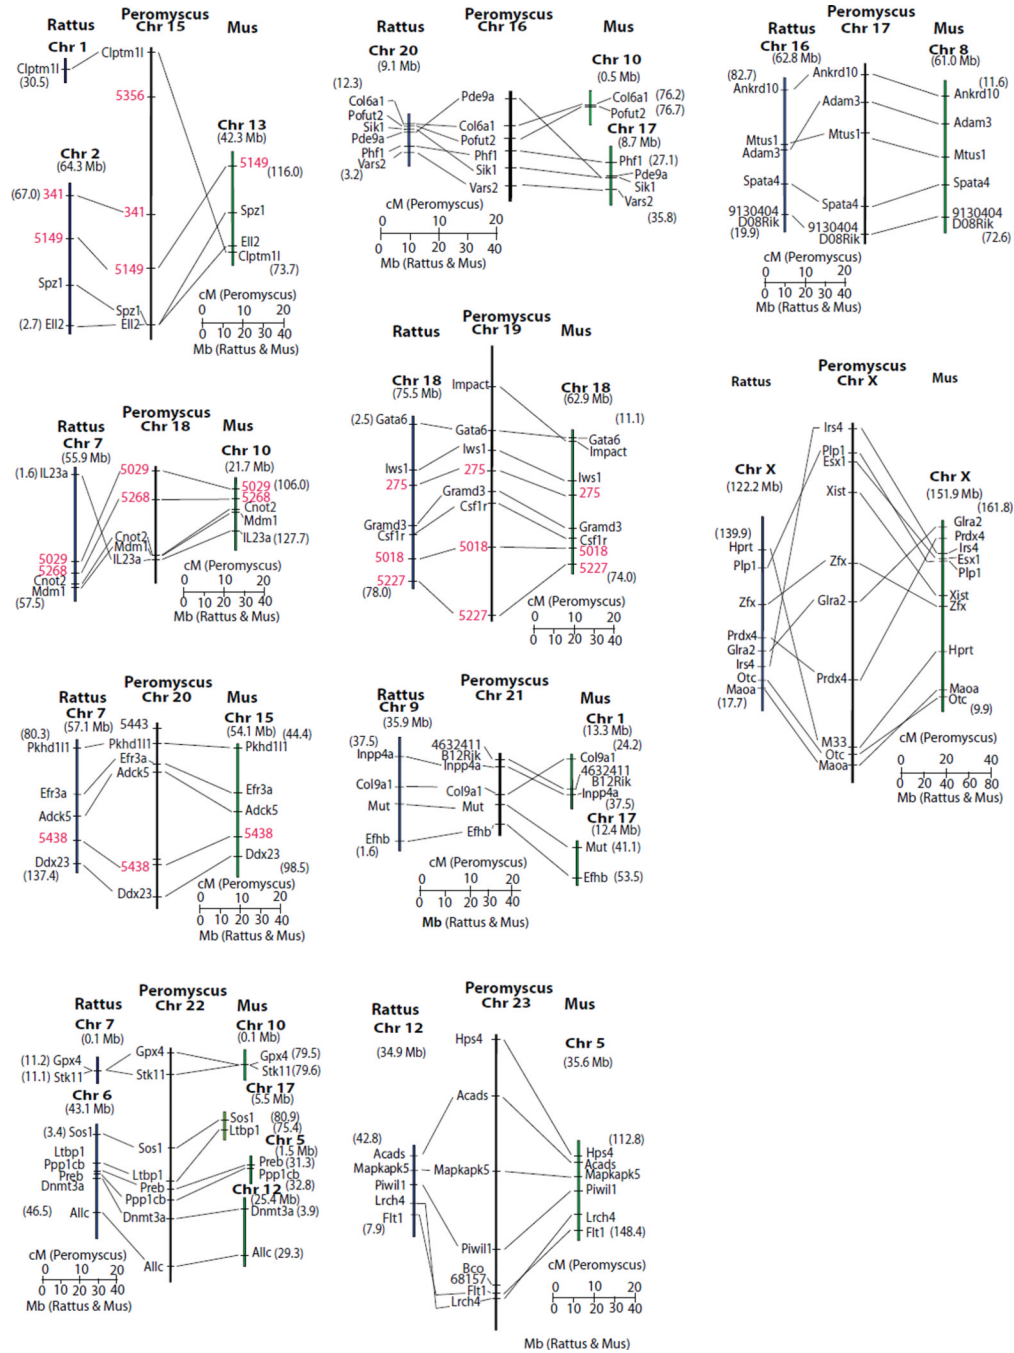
Rattus
Peromyscus Chr 15
Mus
Chr 1
Clptm1l (30.5)
Clptm1l
5356
Chr 13 (42.3 Mb)
5149 (116.0)
Chr 2 (64.3 Mb)
(67.0) 341
341
Spz1
5149
Ell2
Clptm1l
5149
(73.7)
Spz1
Spz1
(2.7) Ell2
Ell2
cM (Peromyscus)
0 10 20
0 10 20 30 40
Mb (Rattus & Mus)

Rattus
Peromyscus Chr 16
Mus
Chr 20 (9.1 Mb)
Chr 10 (0.5 Mb)
(12.3)
Pde9a
Col6a1
Col6a1 (76.2)
Pofut2
Pofut2 (76.7)
Sik1
Col6a1
Chr 17 (8.7 Mb)
Pde9a
Pofut2
Phf1
Phf1 (27.1)
Vars2
Phf1
Pde9a
(3.2)
Sik1
Sik1
Vars2
Vars2
(35.8)
cM (Peromyscus)
0 10 20
0 10 20 30 40
Mb (Rattus & Mus)

Rattus
Peromyscus Chr 17
Mus
Chr 16 (62.8 Mb)
Chr 8 (61.0 Mb)
(82.7)
Ankrd10
Ankrd10
(11.6)
Ankrd10
Adam3
Adam3
Mtus1
Mtus1
Adam3
Mtus1
Spata4
Spata4
Spata4
9130404 D08Rik
9130404 D08Rik
9130404 D08Rik
(19.9)
(72.6)
cM (Peromyscus)
0 10 20
0 10 20 30 40
Mb (Rattus & Mus)

Rattus
Peromyscus Chr 19
Mus
Chr 18 (75.5 Mb)
Impact
Chr 18 (62.9 Mb)
(11.1)
(2.5) Gata6
Gata6
Gata6
Impact
Iws1
Iws1
275
Iws1
275
275
Gramd3
Csf1r
Gramd3
Csf1r
Gramd3
Csf1r
5018
5018
5018
5227
5227 (74.0)
5227
(78.0)
5227
cM (Peromyscus)
0 10 20
0 10 20 30 40

Rattus
Peromyscus Chr X
Mus
Irs4
Plp1
Esx1
Chr X (122.2 Mb)
Xist
Chr X (151.9 Mb)
(161.8)
Glra2
Prdx4
Irs4
Esx1
(139.9)
Hprt
Plp1
Zfx
Plp1
Zfx
Xist
Zfx
Glra2
Prdx4
Glra2
Irs4
Hprt
Prdx4
Otc
Maoa
Maoa
Otc
(17.7)
(9.9)
M33
Otc
Maoa
cM (Peromyscus)
0 20 40
0 20 40 60 80
Mb (Rattus & Mus)

Rattus
Peromyscus Chr 18
Mus
Chr 7 (55.9 Mb)
Chr 10 (21.7 Mb)
(1.6) IL23a
5029
5029 (106.0)
5268
5268
Cnot2
Mdm1
Cnot2
Mdm1
IL23a
IL23a (127.7)
5029
5268
Cnot2
Mdm1
(57.5)
cM (Peromyscus)
0 10 20
0 10 20 30 40
Mb (Rattus & Mus)

Rattus
Peromyscus Chr 20
Mus
Chr 7 (57.1 Mb)
5443
Chr 15 (54.1 Mb) (44.4)
(80.3)
Pkhd1l1
Pkhd1l1
Pkhd1l1
Efr3a
Adck5
Efr3a
Efr3a
Adck5
Adck5
5438
5438
Ddx23
(137.4)
5438
Ddx23
(98.5)
Ddx23
cM (Peromyscus)
0 10 20
0 10 20 30 40
Mb (Rattus & Mus)

Rattus
Peromyscus Chr 21
Mus
Chr 9 (35.9 Mb)
Chr 1 (13.3 Mb)
(37.5)
4632411 B12Rjk
(24.2)
Inpp4a
Inpp4a
Col9a1
4632411 B12Rik
Inpp4a
Col9a1
Col9a1
(37.5)
Mut
Mut
Chr 17 (12.4 Mb)
Efhb
Efhb
Mut (41.1)
(1.6)
Efhb (53.5)
cM (Peromyscus)
0 10 20
0 10 20 30 40
Mb (Rattus & Mus)

Rattus
Peromyscus Chr 22
Mus
Chr 7 (0.1 Mb)
Chr 10 (0.1 Mb)
Gpx4
Gpx4 (79.5)
(11.2) Gpx4
(11.1) Stk11
Stk11
Stk11 (79.6)
Chr 17 (5.5 Mb)
Chr 6 (43.1 Mb)
Sos1 (80.9)
Ltbp1 (75.4)
(3.4) Sos1
Sos1
Chr 5 (1.5 Mb)
Ltbp1
Ppp1cb
Preb
Dnmt3a
Ltbp1
Preb
Ppp1cb
Preb (31.3)
Ppp1cb (32.8)
Chr 12 (25.4 Mb)
Dnmt3a
Dnmt3a (3.9)
(46.5)
Allc
cM (Peromyscus)
0 10 20
Allc
Allc (29.3)
0 10 20 30 40
Mb (Rattus & Mus)

Rattus
Peromyscus Chr 23
Mus
Chr 12
Hps4
(34.9 Mb)
Chr 5 (35.6 Mb)
Acads
(42.8)
(112.8)
Acads
Mapkapk5
Mapkapk5
Hps4
Acads
Mapkapk5
Piwil1
Piwil1
Lrch4
Flt1
Lrch4
Flt1 (148.4)
(7.9)
Piwil1
Bco
68157
Flt1
Lrch4
cM (Peromyscus)
0 10 20
0 10 20 30 40
Mb (Rattus & Mus)